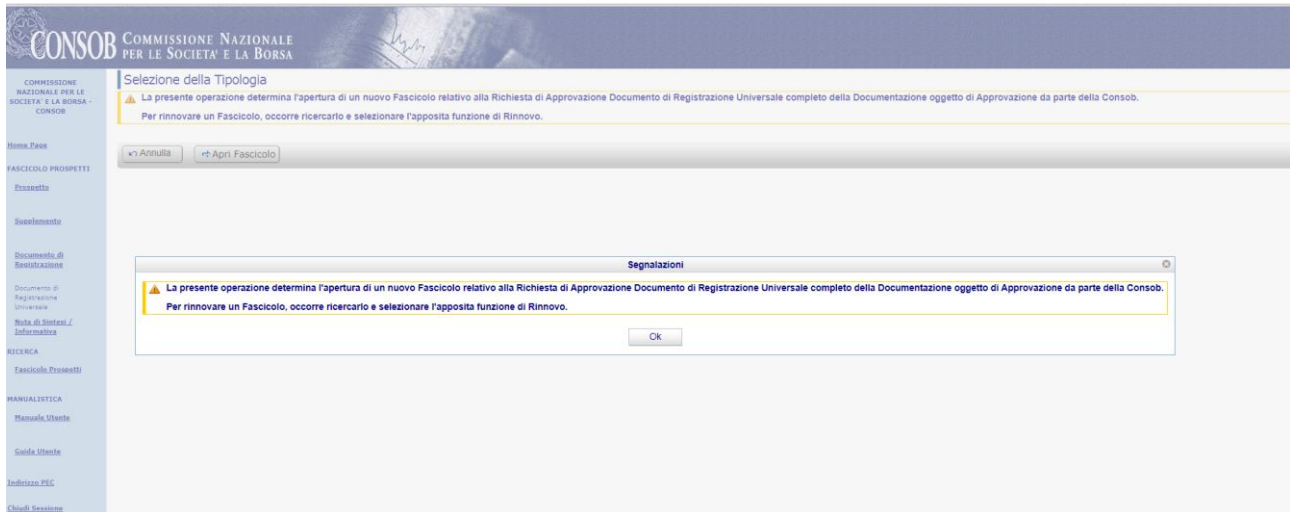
CONSOB COMMISSIONE NAZIONALE PER LE SOCIETA' E LA BORSA

COMMISSIONE NAZIONALE PER LE SOCIETA' E LA BORSA - CONSOB

Home Page

FASCICOLO PROSPETTI

Prospetto

Supplemento

Documento di Registrazione

Documento di Registrazione Universale

Nota di Sintesi / Informativa

RICERCA

Fascicolo Prospetti

MANUALISTICA

Manuale Utente

Guida Utente

Indirizzo PEC

Chiudi Sessione

Selezione della Tipologia

La presente operazione determina l'apertura di un nuovo Fascicolo relativo alla Richiesta di Approvazione Documento di Registrazione Universale completo della Documentazione oggetto di Approvazione da parte della Consob.

Per rinnovare un Fascicolo, occorre ricercarlo e selezionare l'apposita funzione di Rinnovo.

Annulla

Apri Fascicolo

Segnalazioni

La presente operazione determina l'apertura di un nuovo Fascicolo relativo alla Richiesta di Approvazione Documento di Registrazione Universale completo della Documentazione oggetto di Approvazione da parte della Consob.

Per rinnovare un Fascicolo, occorre ricercarlo e selezionare l'apposita funzione di Rinnovo.

Ok